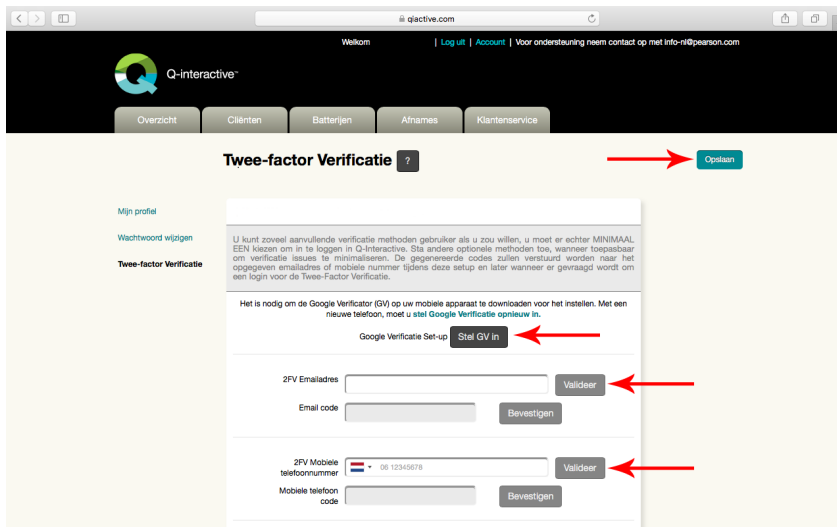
qiactive.com

Welkom | Log uit | Account | Voor ondersteuning neem contact op met info-nl@pearson.com

Q-interactive™

Overzicht
Cliënten
Batterijen
Afnames
Klantenservice

Twee-factor Verificatie ?

Opslaan

Mijn profiel
Wachtwoord wijzigen
Twee-factor Verificatie

U kunt zoveel aanvullende verificatie methoden gebruiker als u zou willen, u moet er echter MINIMAAL EEN klezen om in te loggen in Q-Interactive. Sta andere optionele methoden toe, wanneer toepasbaar om verificatie issues te minimaliseren. De gegenereerde codes zullen verstuurd worden naar het opgegeven emailadres of mobiele nummer tijdens deze setup en later wanneer er gevraagd wordt om een login voor de Twee-Factor Verificatie.

Het is nodig om de Google Verificator (GV) op uw mobiele apparaat te downloaden voor het instellen. Met een nieuwe telefoon, moet u stel Google Verificatie opnieuw in.

Google Verificatie Set-up Stel GV in

2FV Emailadres Valideer

Email code Bevestigen

2FV Mobiele telefoonnummer 06 12345678 Valideer

Mobiele telefoon code Bevestigen